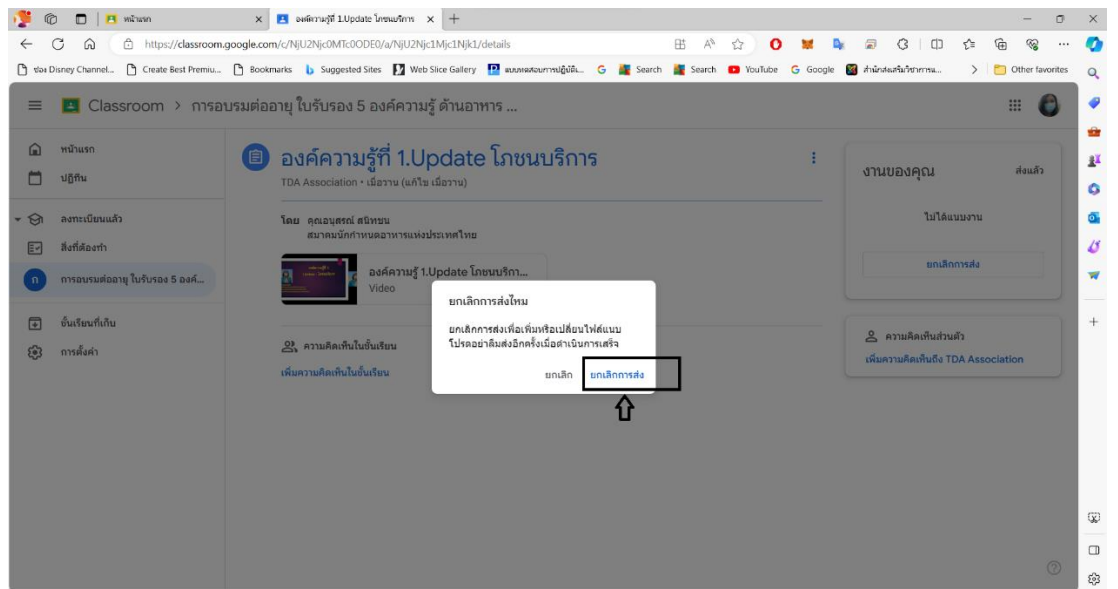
หน้าแรก
องค์ความรู้ที่ 1.Update โภชนบริการ
https://classroom.google.com/c/NjU2Njc0MTc0ODE0/a/NjU2Njc1Mjc1Njk1/details

ช่อง Disney Channel... Create Best Premiu... Bookmarks Suggested Sites Web Slice Gallery แบบทดสอบการปฏิบัติ... Search Search YouTube Google สำนักส่งเสริมวิชาการแ... Other favorites

Classroom > การอบรมต่ออายุ ใบรับรอง 5 องค์ความรู้ ด้านอาหาร ...

หน้าแรก
ปฏิทิน
ลงทะเบียนแล้ว
สิ่งที่ต้องทำ
การอบรมต่ออายุ ใบรับรอง 5 องค์...
ชั้นเรียนที่เก็บ
การตั้งค่า

องค์ความรู้ที่ 1.Update โภชนบริการ
TDA Association • เมื่อวาน (แก้ไข เมื่อวาน)

โดย คุณอนุสรณ์ สนิทชน
สมาคมนักกำหนดอาหารแห่งประเทศไทย

องค์ความรู้ 1.Update โภชนบริกา...
Video

ความคิดเห็นในชั้นเรียน
เพิ่มความคิดเห็นในชั้นเรียน

งานของคุณ ส่งแล้ว
ไม่ได้แนบงาน
ยกเลิกการส่ง

ความคิดเห็นส่วนตัว
เพิ่มความคิดเห็นถึง TDA Association

ยกเลิกการส่งไหม
ยกเลิกการส่งเพื่อเพิ่มหรือเปลี่ยนไฟล์แนบ โปรดอย่าลืมส่งอีกครั้งเมื่อดำเนินการเสร็จ
ยกเลิก ยกเลิกการส่ง